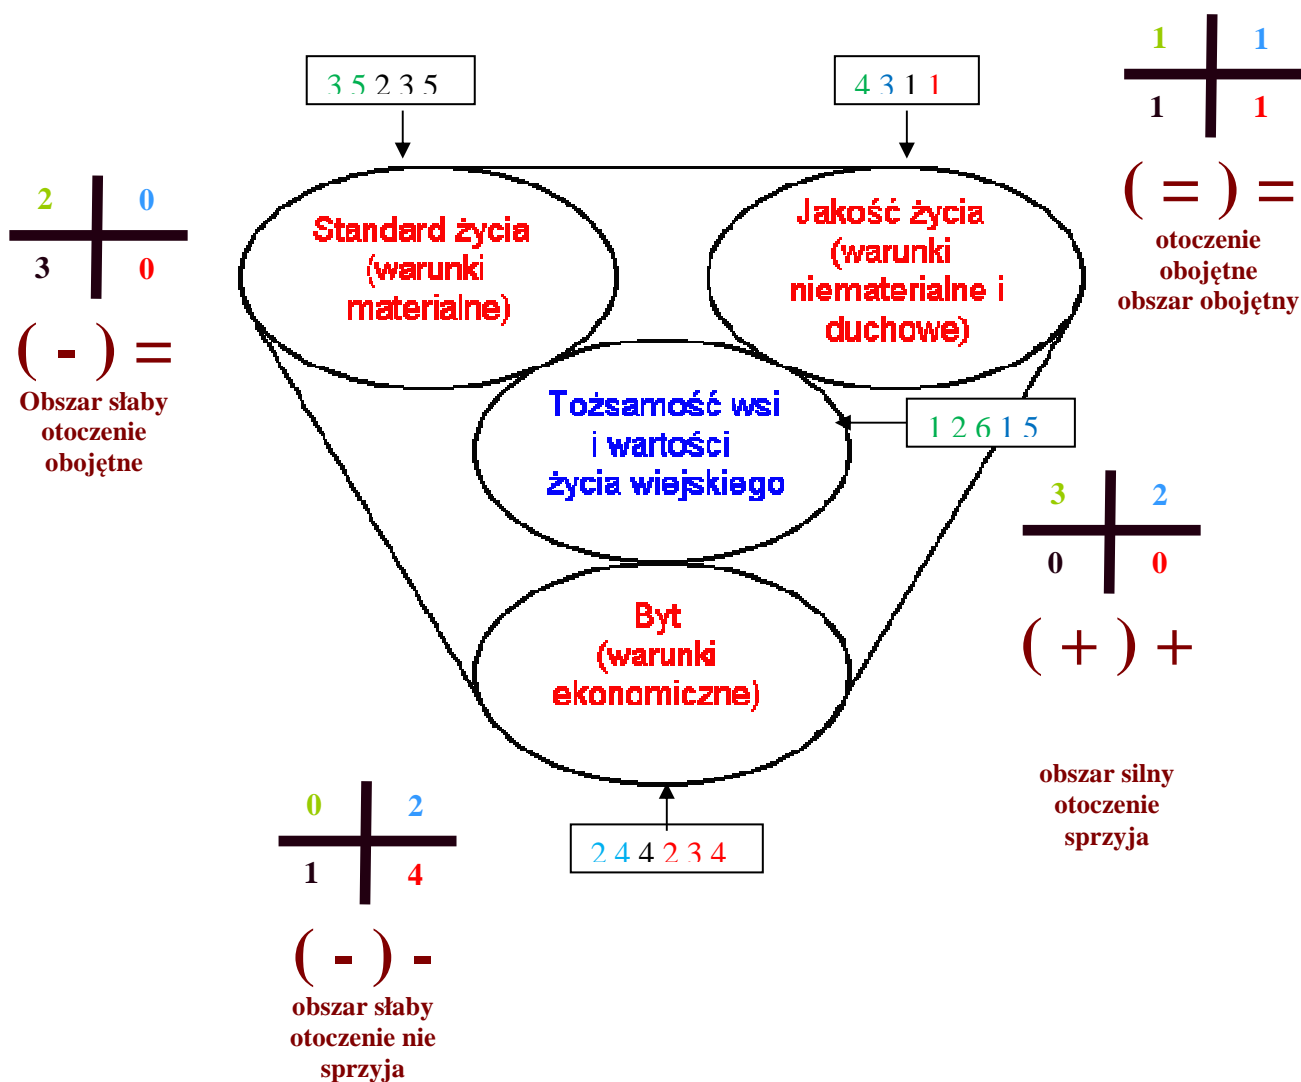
3 5 2 3 5

4 3 1 1

1 1
1 1

( = ) =
otoczenie obojętne obszar obojętny

2 0
3 0

( - ) =
Obszar słaby otoczenie obojętne

Standard życia (warunki materialne)

Jakość życia (warunki niematerialne i duchowe)

Tożsamość wsi i wartości życia wiejskiego

1 2 6 1 5

3 2
0 0

( + ) +

Byt (warunki ekonomiczne)

obszar silny otoczenie sprzyja

0 2
1 4

( - ) -
obszar słaby otoczenie nie sprzyja

2 4 4 2 3 4